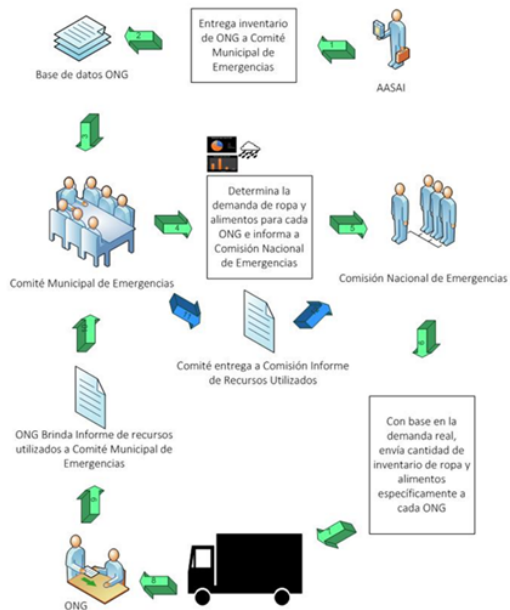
Entrega inventario de ONG a Comité Municipal de Emergencias

Base de datos ONG

AASAI

Determina la demanda de ropa y alimentos para cada ONG e informa a Comisión Nacional de Emergencias

Comité Municipal de Emergencias

Comisión Nacional de Emergencias

Comité entrega a Comisión Informe de Recursos Utilizados

ONG Brinda Informe de recursos utilizados a Comité Municipal de Emergencias

Con base en la demanda real, envía cantidad de inventario de ropa y alimentos específicamente a cada ONG

ONG